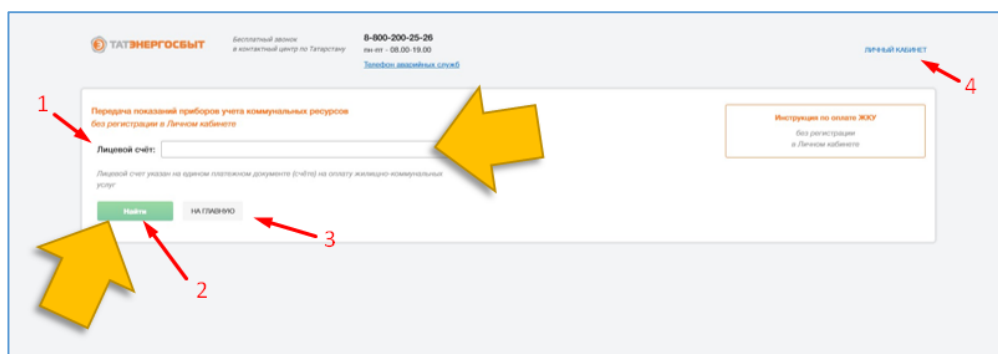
ТАТЭНЕРГОСБЫТ

Бесплатный звонок в контактный центр по Татарстану

8-800-200-25-26
пн-пт - 08.00-19.00

Телефон аварийных служб

ЛИЧНЫЙ КАБИНЕТ

4

1

Передача показаний приборов учета коммунальных ресурсов без регистрации в Личном кабинете

Лицевой счёт:

Лицевой счет указан на едином платежном документе (счёте) на оплату жилищно-коммунальных услуг

Найти

НА ГЛАВНУЮ

3

2

Инструкция по оплате ЖКУ

без регистрации в Личном кабинете